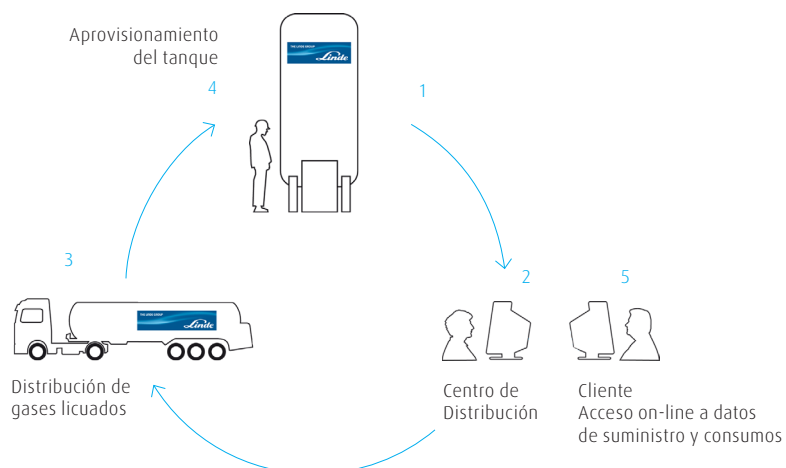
Aprovisionamiento del tanque

4

THE LINDE GROUP
Linde

1

3

2

5

THE LINDE GROUP
Linde

Distribución de gases licuados

Centro de Distribución

Cliente
Acceso on-line a datos de suministro y consumos